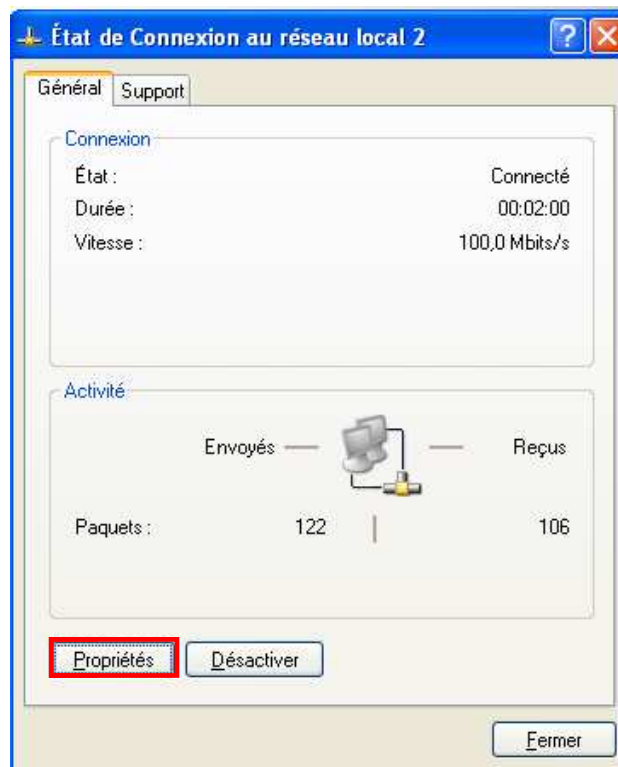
État de Connexion au réseau local 2

?

Général | Support

Connexion

État : Connecté

Durée : 00:02:00

Vitesse : 100,0 Mbits/s

Activité

Envoyés — — Reçus

Paquets : 122 | 106

Propriétés | Désactiver

Fermer